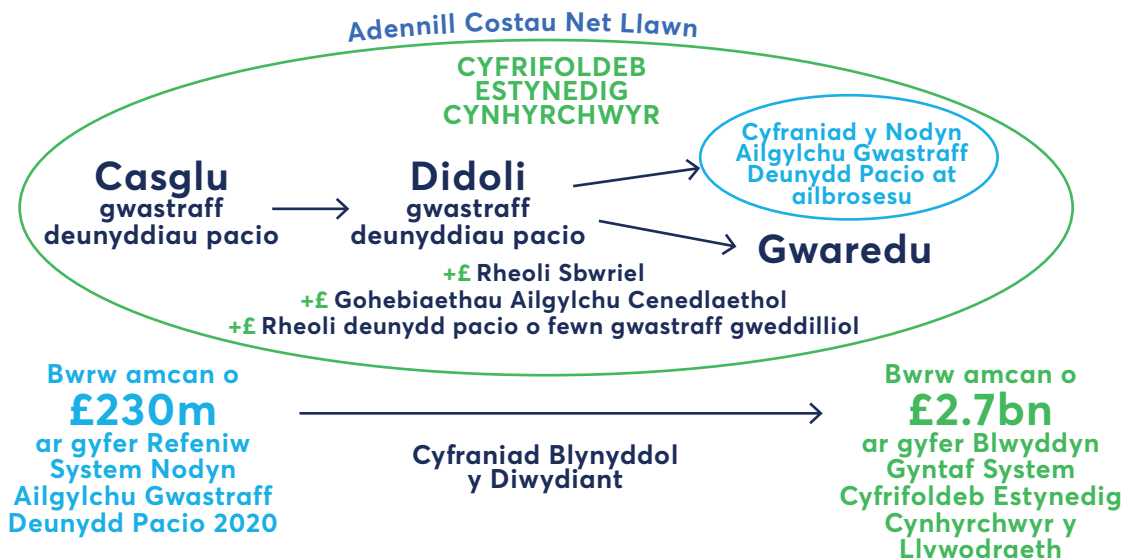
Adennill Costau Net Llawn

CYFRIFOLDEB ESTYNEDIG CYNHYRCHWYR

Casglu
gwastraff deunyddiau pacio

Didoli
gwastraff deunyddiau pacio

Cyfraniad y Nodyn Ailgylchu Gwastraff Deunydd Pacio at ailbrosesu

Gwaredu

+£ Rheoli Sbwriel
+£ Gohebiaethau Ailgylchu Cenedlaethol
+£ Rheoli deunydd pacio o fewn gwastraff gweddilliol

Bwrw amcan o
£230m
ar gyfer Refeniw System Nodyn Ailgylchu Gwastraff Deunydd Pacio 2020

Cyfraniad Blynyddol y Diwydiant

Bwrw amcan o
£2.7bn
ar gyfer Blwyddyn Gyntaf System Cyfrifoldeb Estynedig Cynhyrchwyr y Llywodraeth